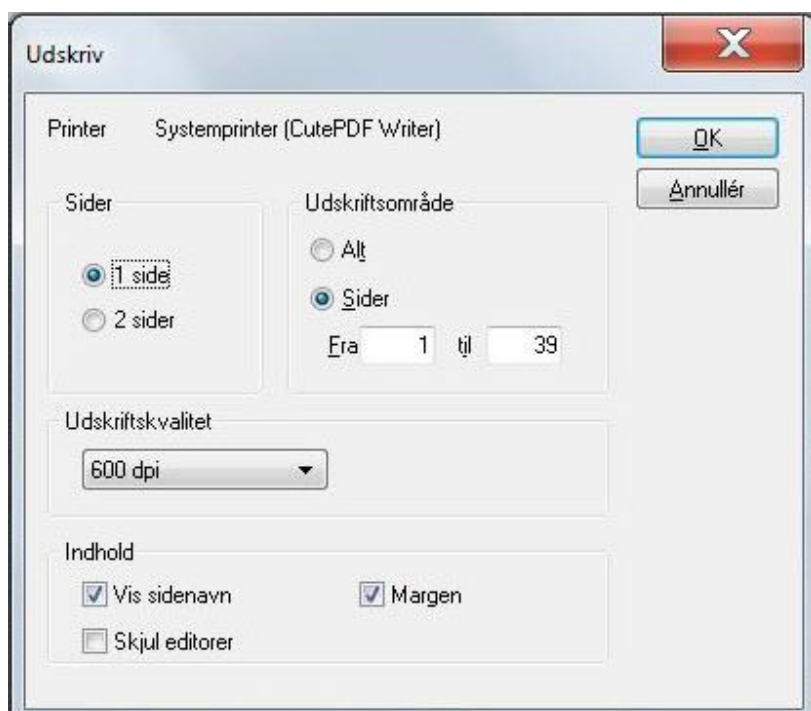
Udskriv

X

Printer Systemprinter (CutePDF Writer)

OK

Annullér

Sider

1 side

2 sider

Udskriftsområde

Alt

Sider

Fra 1 til 39

Udskriftskvalitet

600 dpi

Indhold

Vis sidenavn

Margen

Skjul editorer